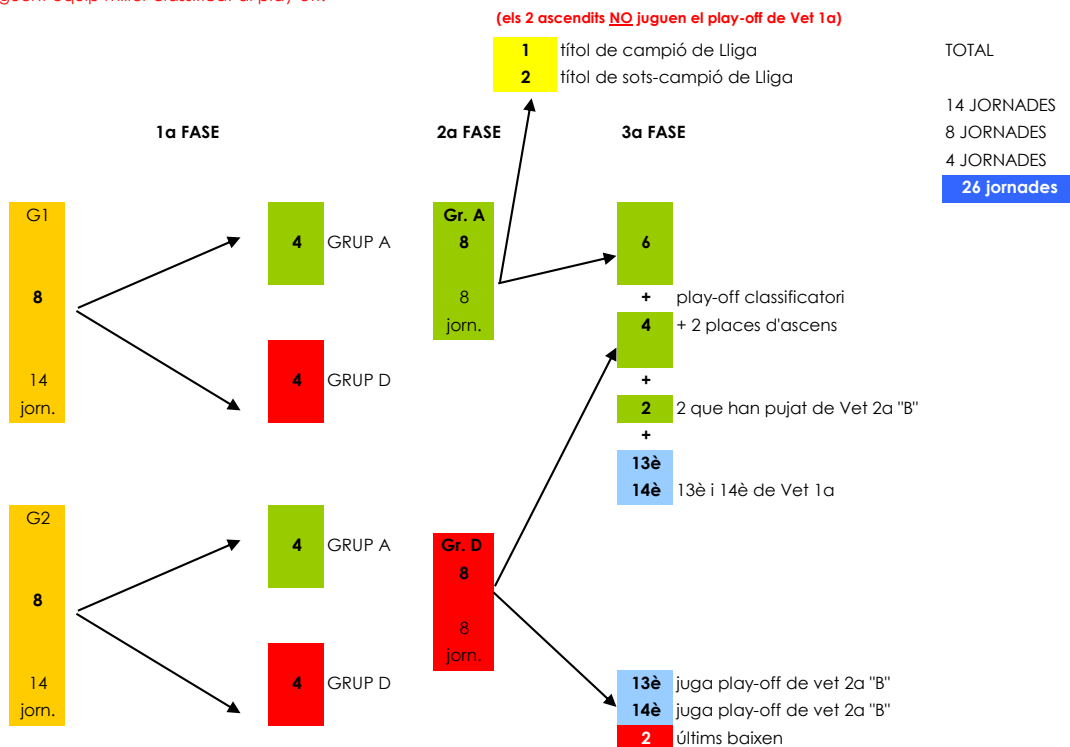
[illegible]

(els 2 ascendits NO juguen el play-off de Vet 1a)

1 títol de campió de Lliga
2 títol de sots-campió de Lliga

TOTAL

14 JORNADES
8 JORNADES
4 JORNADES
26 jornades

1a FASE

2a FASE

3a FASE

G1
8
14
jorn.

4 GRUP A

4 GRUP D

Gr. A
8
8
jorn.

6
+ play-off classificatori
4 + 2 places d'ascens
+
2 2 que han pujat de Vet 2a "B"
+
13è
14è 13è i 14è de Vet 1a

G2
8
14
jorn.

4 GRUP A

4 GRUP D

Gr. D
8
8
jorn.

13è juga play-off de vet 2a "B"
14è juga play-off de vet 2a "B"
2 últims baixen